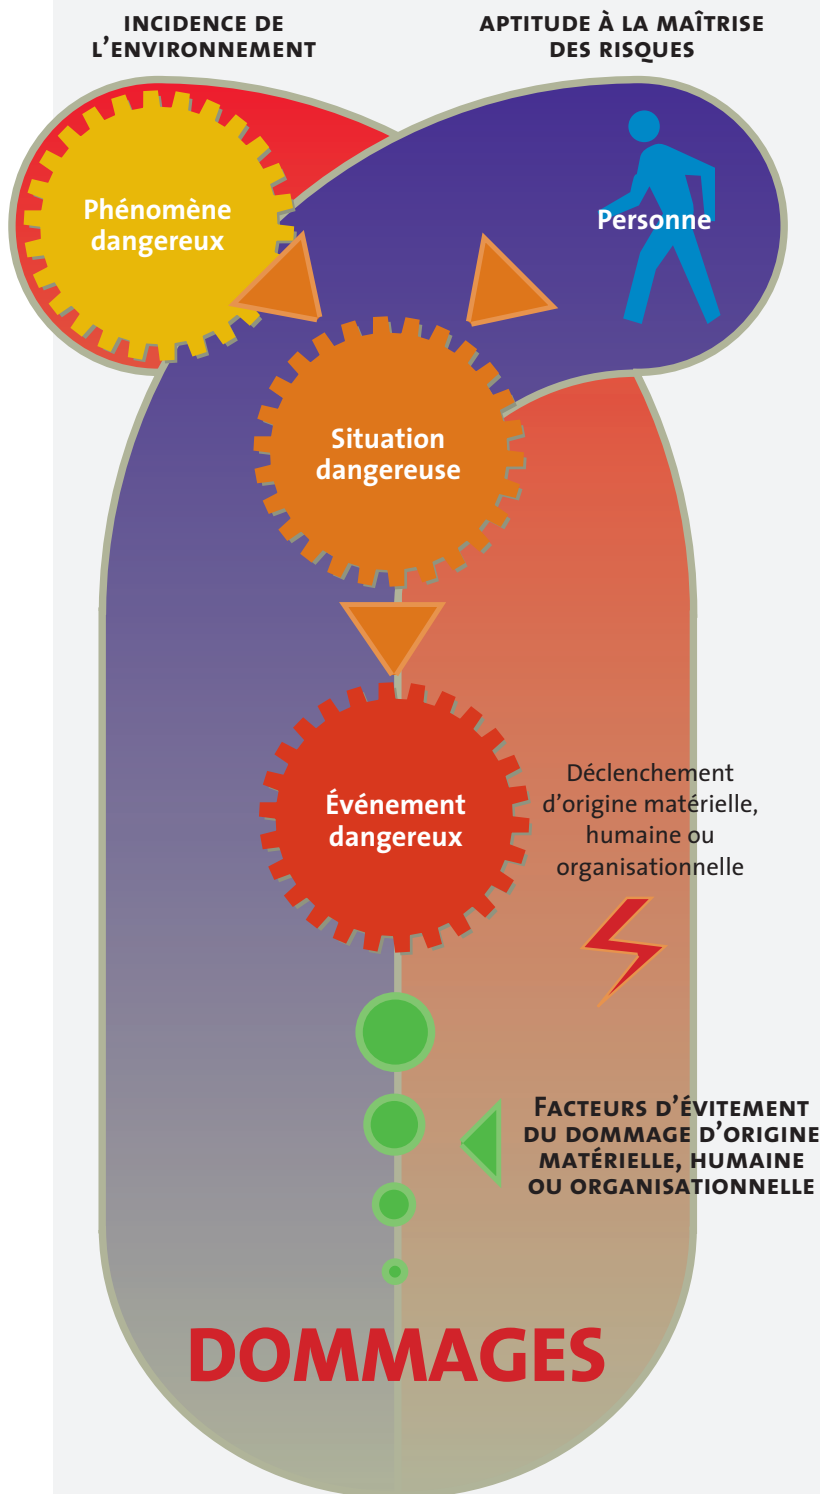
INCIDENCE DE L'ENVIRONNEMENT

APTITUDE À LA MAÎTRISE DES RISQUES

Phénomène dangereux

Personne

Situation dangereuse

Événement dangereux

Déclenchement d'origine matérielle, humaine ou organisationnelle

Facteurs d'évitement du dommage d'origine matérielle, humaine ou organisationnelle

DOMMAGES